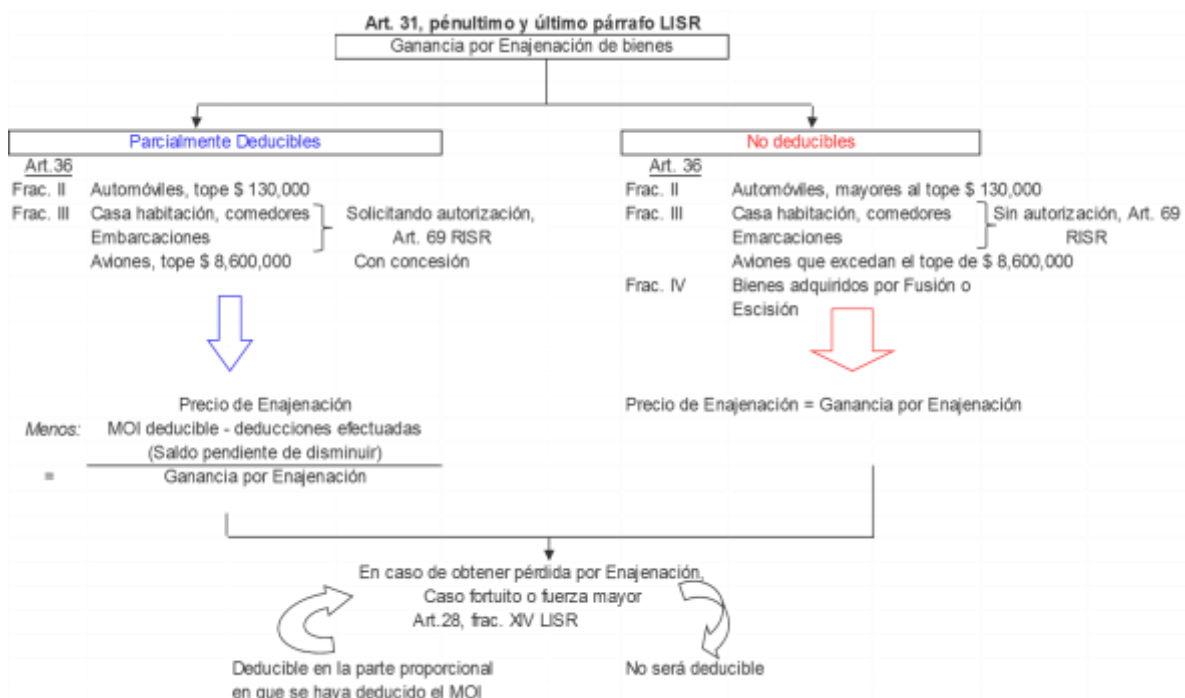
Art. 31, pénultimo y último párrafo LISR

Ganancia por Enajenación de bienes

Parcialmente Deducibles

Art.36
Frac. II Automóviles, tope $ 130,000
Frac. III Casa habitación, comedores
Embarcaciones
Aviones, tope $ 8,600,000

Solicitando autorización, Art. 69 RISR
Con concesión

Precio de Enajenación
Menos: MOI deducible - deducciones efectuadas (Saldo pendiente de disminuir)
= Ganancia por Enajenación

No deducibles

Art. 36
Frac. II Automóviles, mayores al tope $ 130,000
Frac. III Casa habitación, comedores
Emarcaciones
Aviones que excedan el tope de $ 8,600,000
Frac. IV Bienes adquiridos por Fusión o Escisión

Sin autorización, Art. 69 RISR

Precio de Enajenación = Ganancia por Enajenación

En caso de obtener pérdida por Enajenación, Caso fortuito o fuerza mayor
Art.28, frac. XIV LISR

Deducible en la parte proporcional en que se haya deducido el MOI

No será deducible